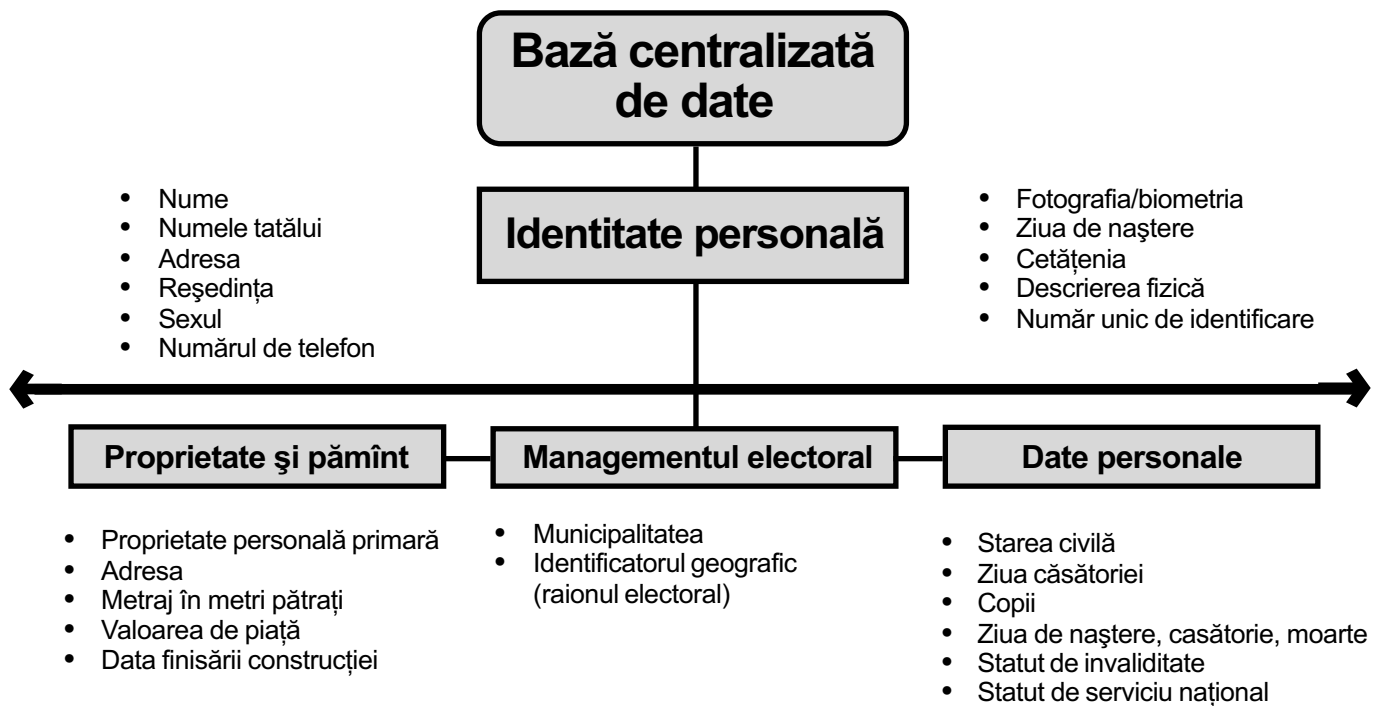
Bază centralizată de date

Identitate personală

- Nume
- Numele tatălui
- Adresa
- Reşedinţa
- Sexul
- Numărul de telefon

- Fotografia/biometria
- Ziua de naştere
- Cetăţenia
- Descrierea fizică
- Număr unic de identificare

Proprietate şi pămînt

Managementul electoral

Date personale

- Proprietate personală primară
- Adresa
- Metraj în metri pătraţi
- Valoarea de piaţă
- Data finisării construcţiei

- Municipalitatea
- Identificatorul geografic (raionul electoral)

- Starea civilă
- Ziua căsătoriei
- Copii
- Ziua de naştere, casătorie, moarte
- Statut de invaliditate
- Statut de serviciu naţional